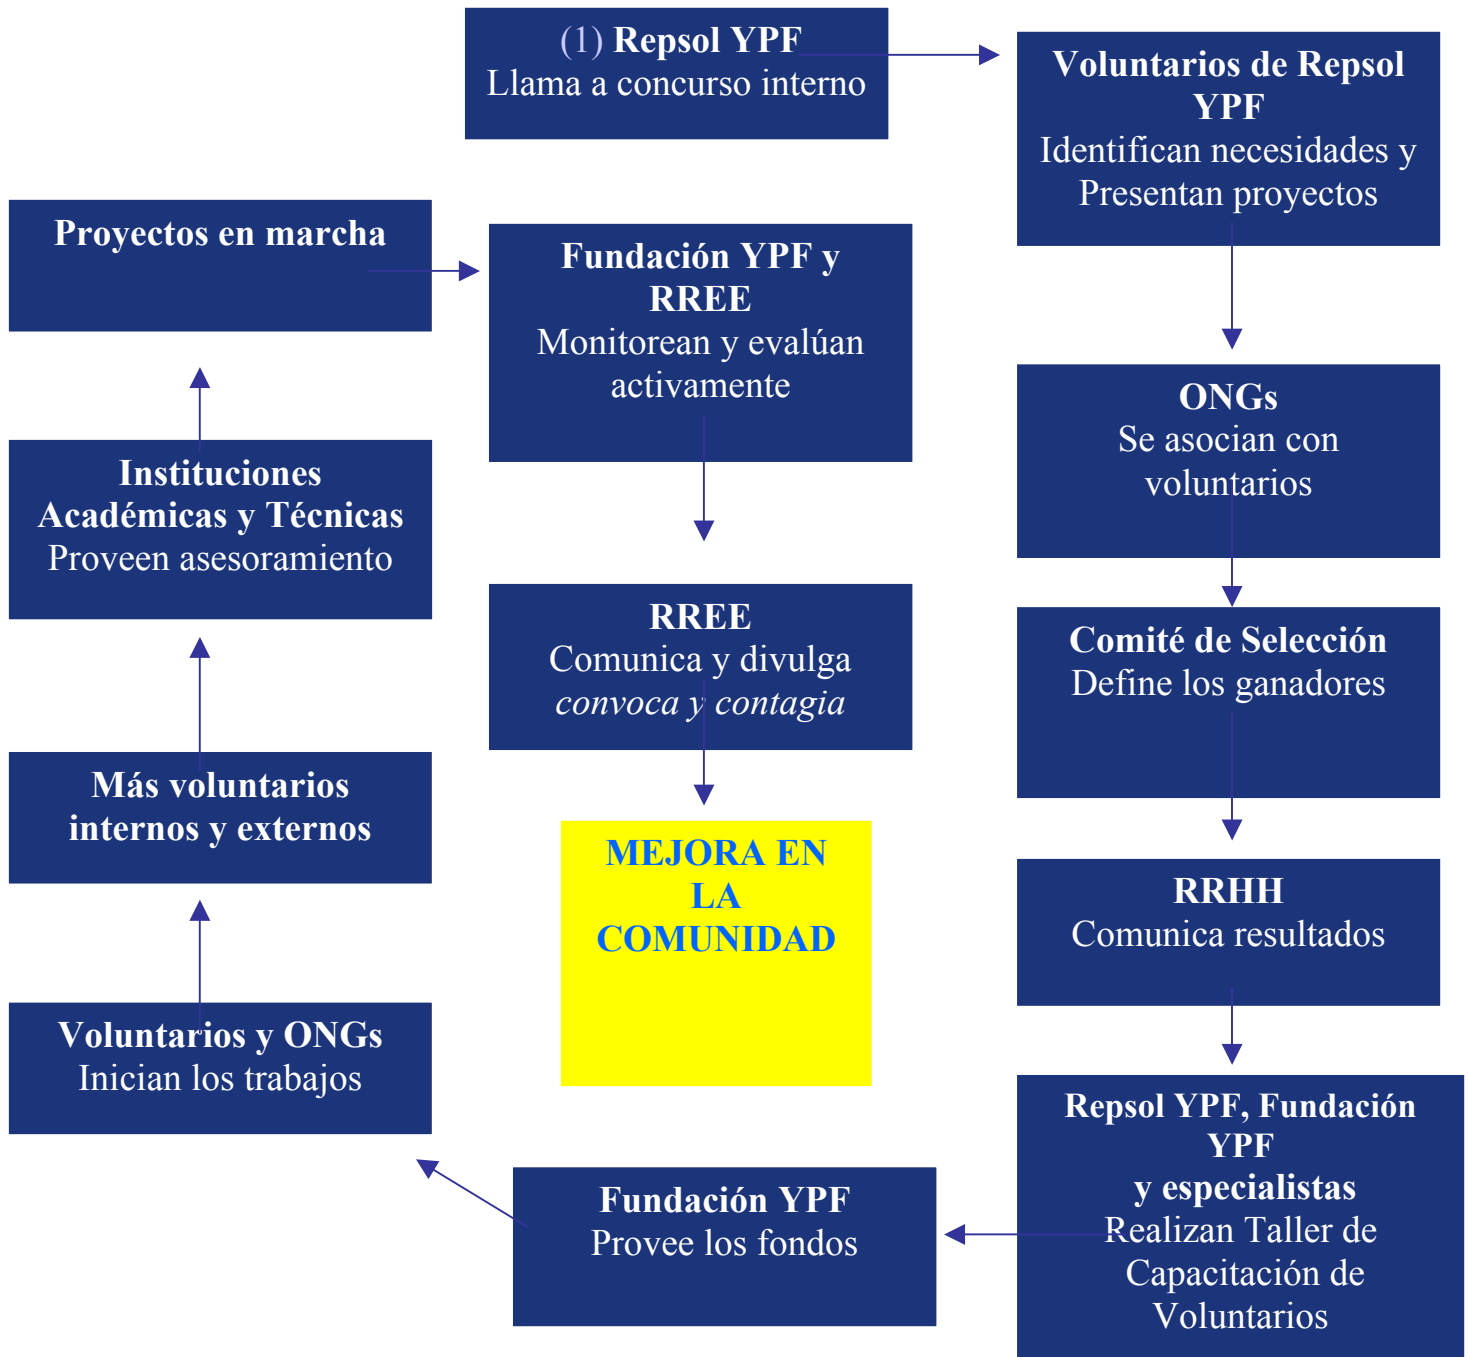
(1) Repsol YPF
Llama a concurso interno

Voluntarios de Repsol YPF
Identifican necesidades y Presentan proyectos

ONGs
Se asocian con voluntarios

Comité de Selección
Define los ganadores

RRHH
Comunica resultados

Repsol YPF, Fundación YPF
y especialistas
Realizan Taller de Capacitación de Voluntarios

Fundación YPF
Provee los fondos

Voluntarios y ONGs
Inician los trabajos

Más voluntarios internos y externos

Instituciones Académicas y Técnicas
Proveen asesoramiento

Proyectos en marcha

Fundación YPF y RREE
Monitorean y evalúan activamente

RREE
Comunica y divulga
*convoca y contagia*

MEJORA EN LA COMUNIDAD